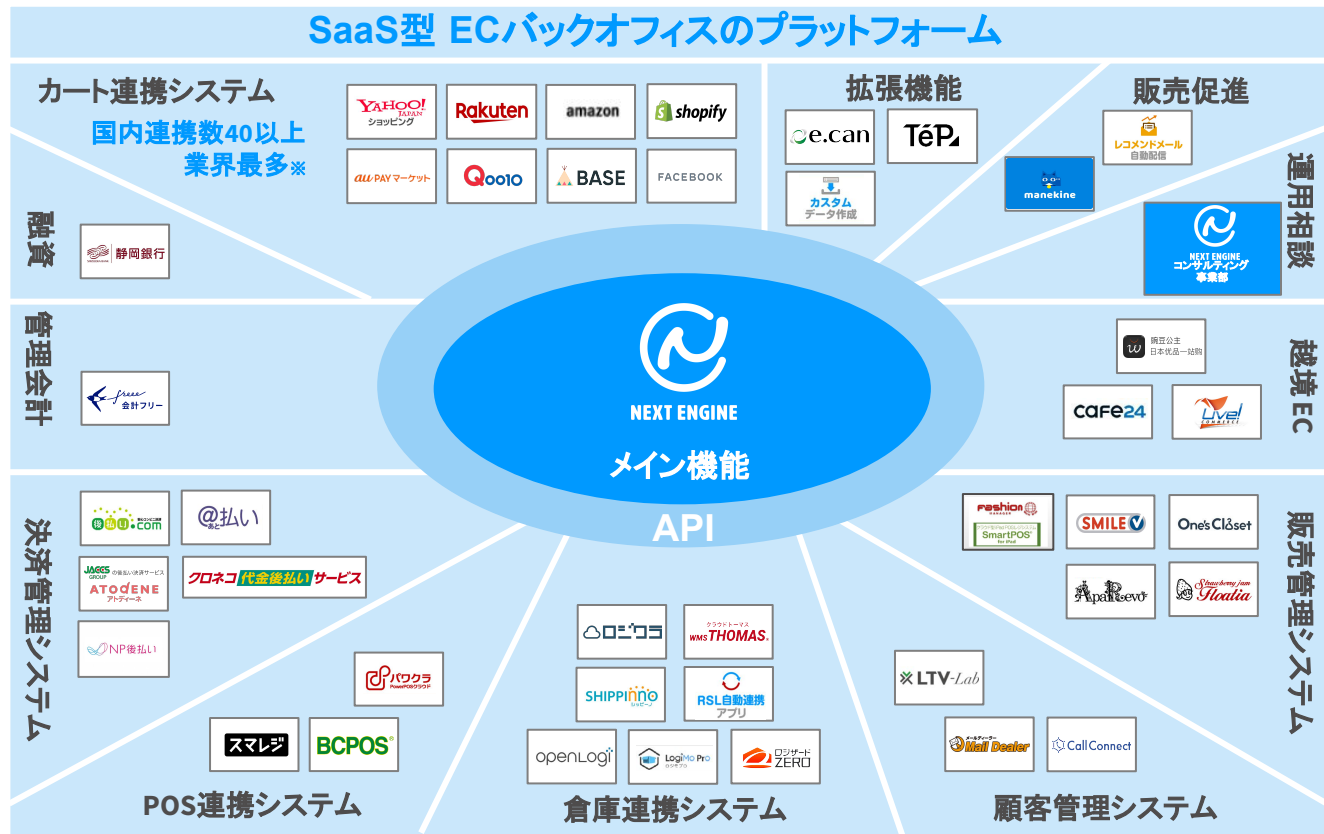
SaaS型 ECバックオフィスのプラットフォーム

カート連携システム

国内連携数40以上
業界最多※

YAHOO! JAPAN ショッピング

Rakuten

amazon

shopify

au PAY マーケット

Qoo10

BASE

FACEBOOK

拡張機能

e.can

TéP

カスタム
データ作成

販売促進

レコメンドメール
自動配信

manekine

運用相談

NEXT ENGINE
コンサルティング
事業部

融資

静岡銀行

管理会計

freee 会計フリー

NEXT ENGINE

メイン機能

API

越境EC

豌豆公主
日本优品一站购

cafe24

Live! COMMERCE

決済管理システム

後払い.com

@払い

JACCS GROUP の後払い決済サービス
ATODENE アトディーネ

クロネコ代金後払いサービス

NP後払い

販売管理システム

Fashion MANAGER

SmartPOS

SMILE V

One's Closet

ApaRevo

Strawberry jam Floalia

パワクラ PowerPOSクラウド

スマレジ

BCPOS

POS連携システム

ロジクラ

クラウドトーマス
WMS THOMAS

SHIPPINNO シッピーノ

RSL自動連携
アプリ

openLogi

LogiMo Pro

ロジザード ZERO

倉庫連携システム

LTV-Lab

メールディーラー Mail Dealer

CallConnect

顧客管理システム